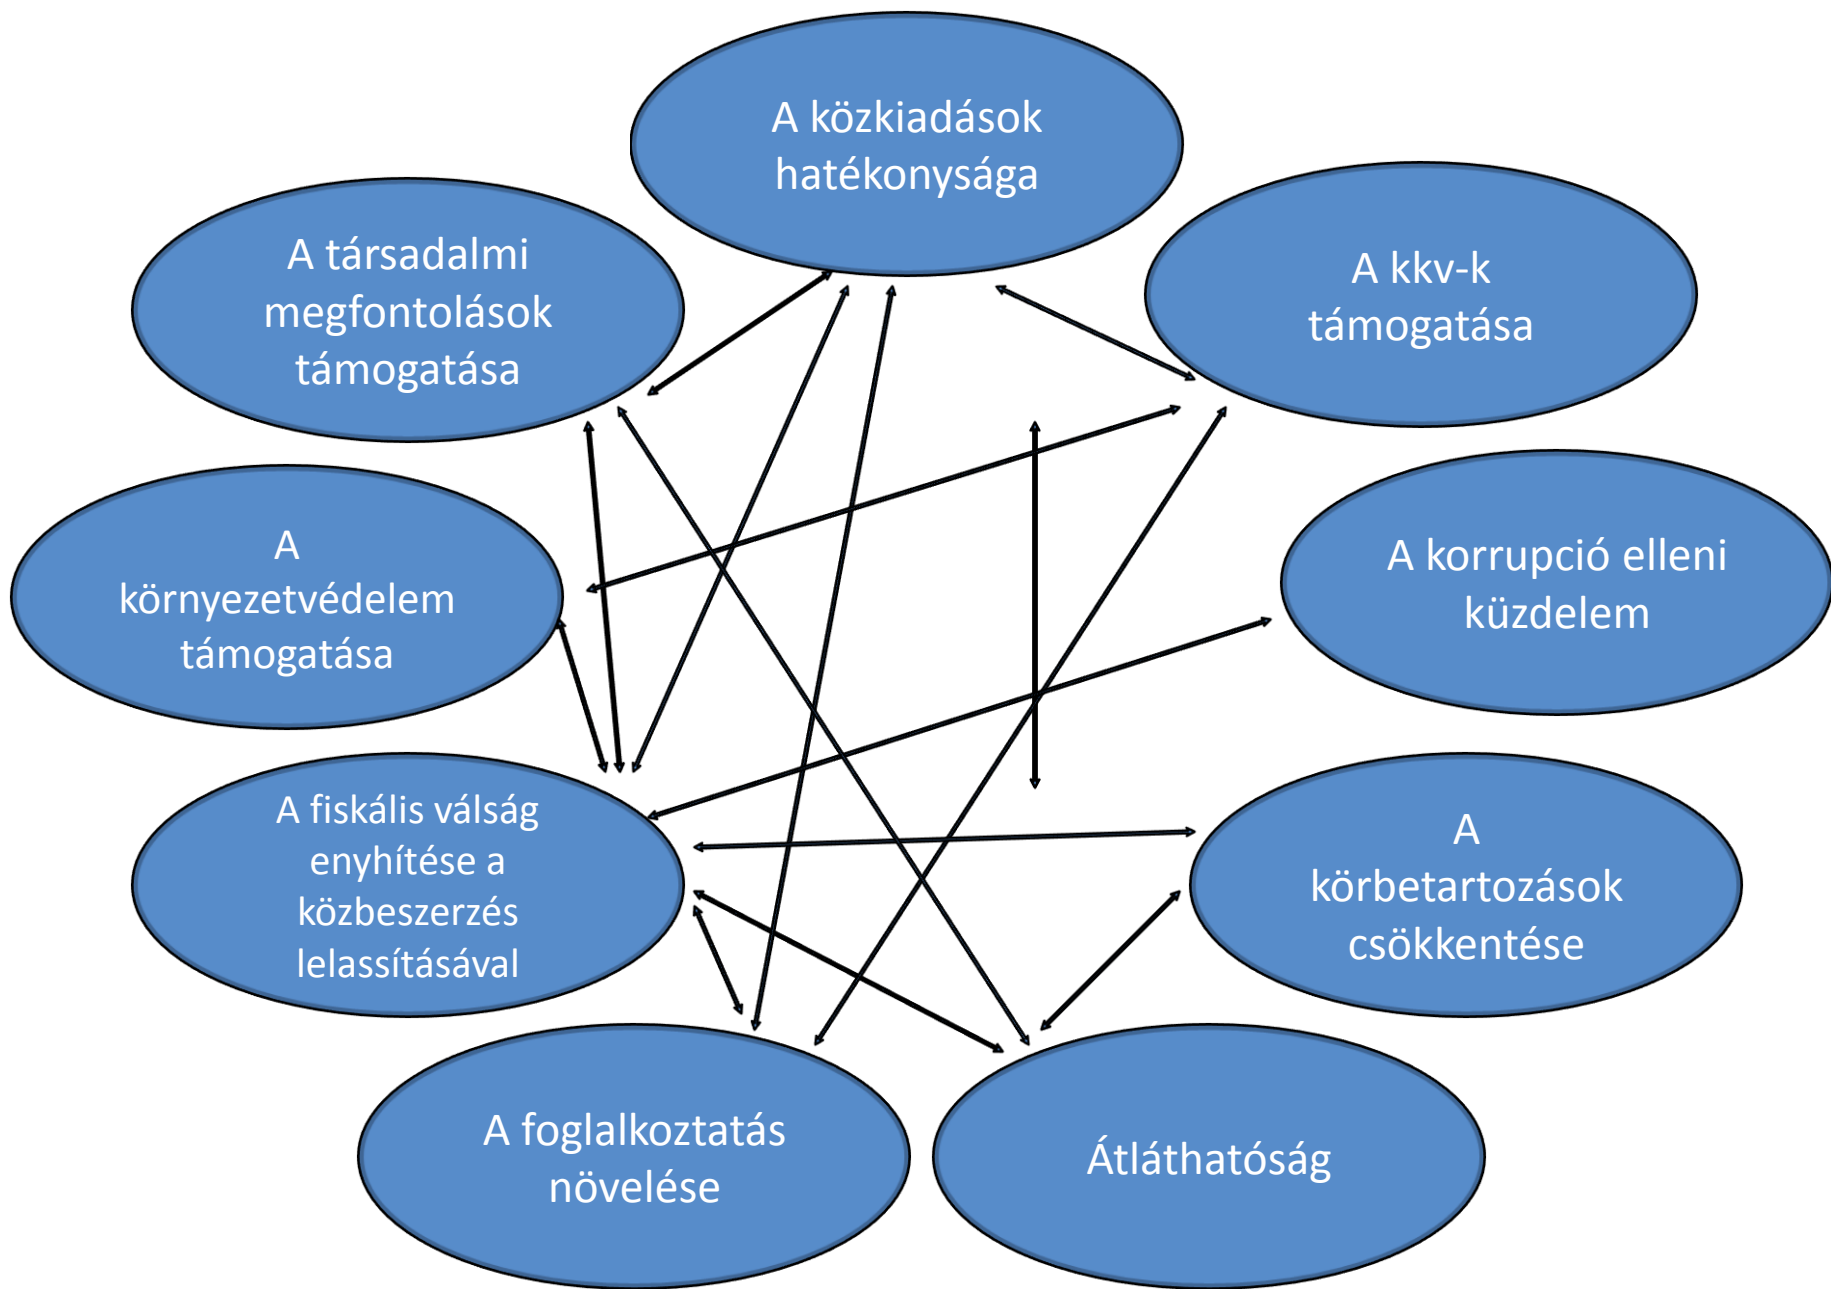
A közkiadások hatékonysága

A társadalmi megfontolások támogatása

A kkv-k támogatása

A környezetvédelem támogatása

A korrupció elleni küzdelem

A fiskális válság enyhítése a közbeszerzés lelassításával

A körbetartozások csökkentése

A foglalkoztatás növelése

Átláthatóság